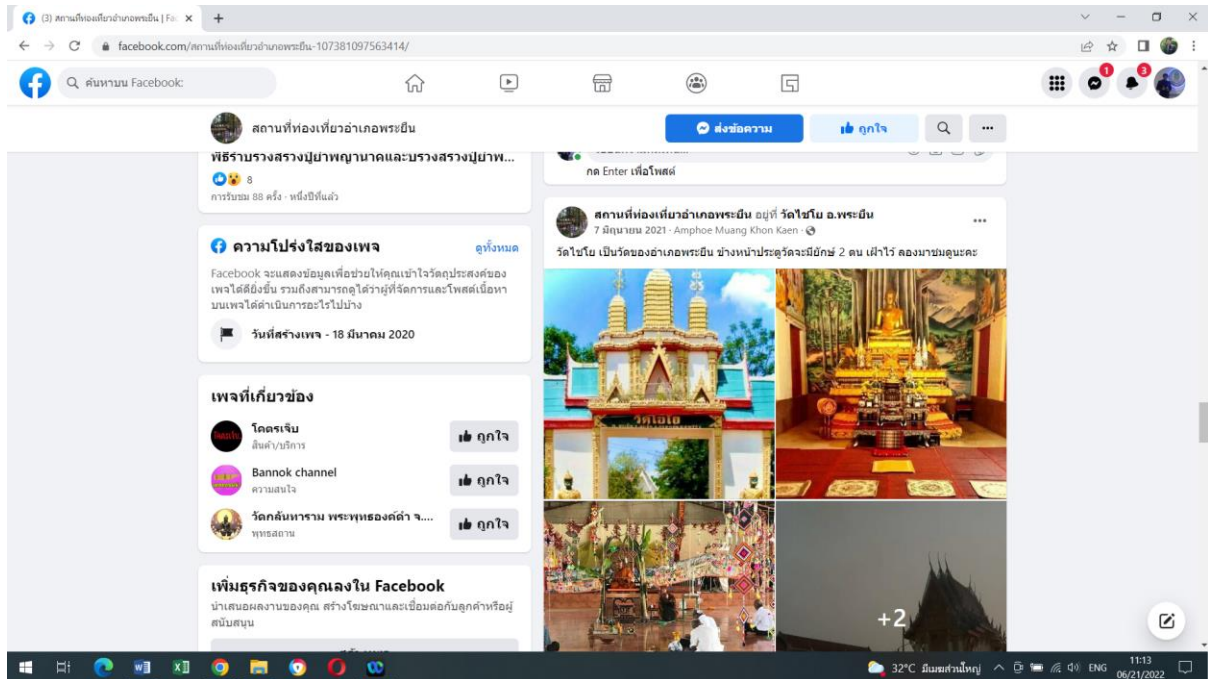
(3) สถานที่ท่องเที่ยวอำเภอพระยืน | Fa
facebook.com/สถานที่ท่องเที่ยวอำเภอพระยืน-107381097563414/
ค้นหาบน Facebook

สถานที่ท่องเที่ยวอำเภอพระยืน
ส่งข้อความ
ถูกใจ

พิธีรำบวงสรวงปู่ย่าพญานาคและบวงสรวงปู่ย่าพ...
8
การรับชม 88 ครั้ง · หนึ่งปีที่แล้ว

ความโปร่งใสของเพจ
ดูทั้งหมด
Facebook จะแสดงข้อมูลเพื่อช่วยให้คุณเข้าใจวัตถุประสงค์ของเพจได้ดียิ่งขึ้น รวมถึงสามารถดูได้ว่าผู้ที่จัดการและโพสต์เนื้อหาบนเพจได้ดำเนินการอะไรไปบ้าง
วันที่สร้างเพจ - 18 มีนาคม 2020

เพจที่เกี่ยวข้อง
โคตรเจ๊บ
สินค้า/บริการ
ถูกใจ
Bannok channel
ความสนใจ
ถูกใจ
วัดกลันทาราม พระพุทธองค์ดำ จ....
พุทธสถาน
ถูกใจ

เพิ่มธุรกิจของคุณลงใน Facebook
นำเสนอผลงานของคุณ สร้างโฆษณาและเชื่อมต่อกับลูกค้าหรือผู้สนับสนุน

กด Enter เพื่อโพสต์

สถานที่ท่องเที่ยวอำเภอพระยืน อยู่ที่ วัดไชโย อ.พระยืน
7 มิถุนายน 2021 · Amphoe Muang Khon Kaen ·
วัดไชโย เป็นวัดของอำเภอพระยืน ข้างหน้าประตูวัดจะมียักษ์ 2 ตน เฝ้าไว้ ลองมาชมดูนะคะ
+2

32°C มีเมฆส่วนใหญ่ ENG 11:13 06/21/2022